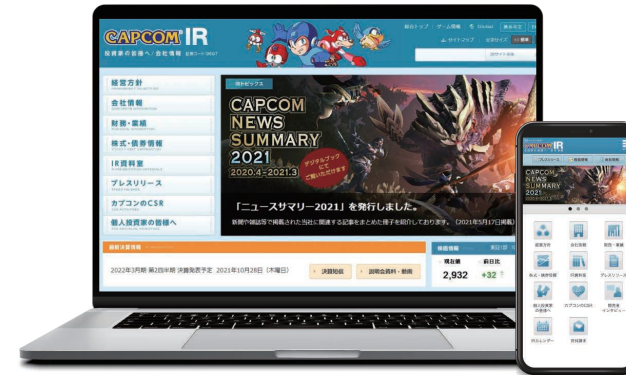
CAPCOM IR
投資家の皆様へ/会社情報

サイトマップ
文字サイズ

経営方針
会社情報
財務・業績
株式・債券情報
IR資料室
プレスリリース
カプコンのCSR
個人投資家の皆様へ

CAPCOM
NEWS
SUMMARY
2021
2020.4-2021.3
デジタルブックにてご覧いただけます

「ニュースサマリー2021」を発行しました。
新聞や雑誌等で掲載された当社に関連する記事をまとめた冊子を紹介しております。（2021年5月17日掲載）

2022年3月期 第2四半期 決算発表予定 2021年10月28日（木曜日）
決算短信
説明会資料・動画

株価情報
現在値
前日比
2,932
+32

CAPCOM IR
CAPCOM
NEWS
SUMMARY
2021
経営方針
会社情報
財務・業績
株式・債券情報
IR資料室
プレスリリース
個人投資家の皆様へ
カプコンのCSR
IRカレンダー